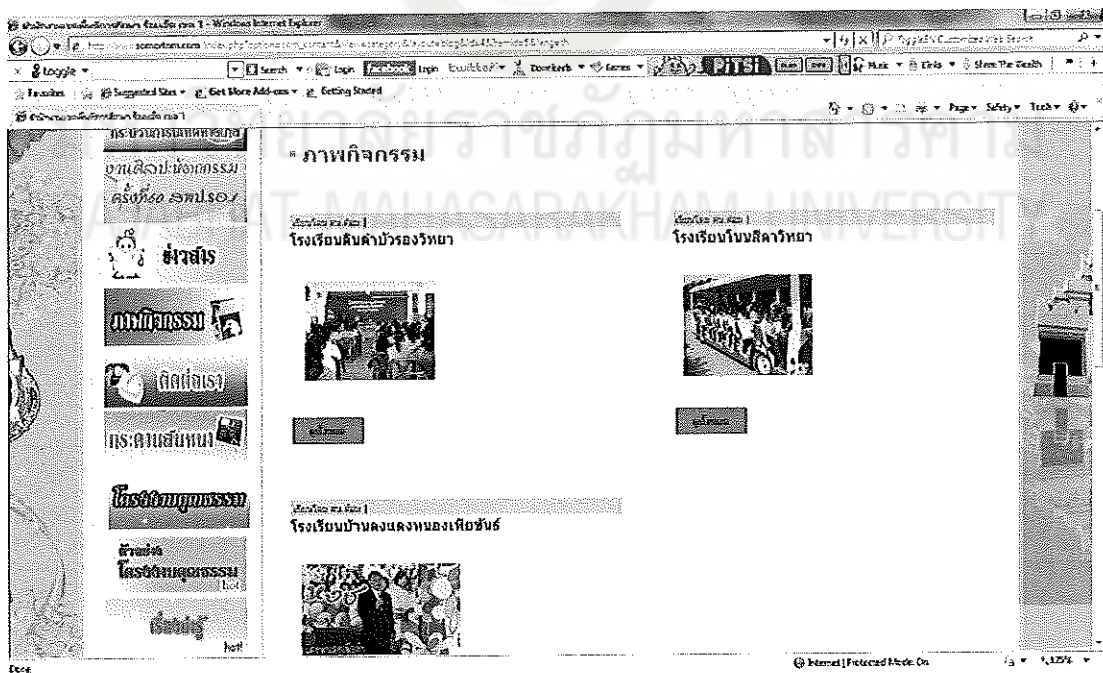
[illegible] - Windows Internet Explorer

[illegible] somortom.com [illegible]

Toggle

Search Login Facebook Login twitter Downloads Games Music Girls Share The Health

Favorites Suggested Sites Get More Add-ons Getting Started

Page Safety Tools

มหาวิทยาลัยราชภัฏมหาสารคาม
RAJABHAT MAHASARAKHAM UNIVERSITY

กระบวนการ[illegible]

งานศิลปหัตถกรรม ครั้งที่ 60 สพป.รอ.1

ข่าวสาร

ภาพกิจกรรม

ติดต่อเรา

กระดานสนทนา

โครงการคุณธรรม

ตัวอย่าง โครงงานคุณธรรม

เรื่องน่ารู้

ภาพกิจกรรม

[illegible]
โรงเรียนดินดำบัวรองวิทยา

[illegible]

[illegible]
โรงเรียนโนนสีดาวิทยา

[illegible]

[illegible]
โรงเรียนบ้านดงแดงหนองเพียชันธ์

Done

Internet | Protected Mode: On

125%